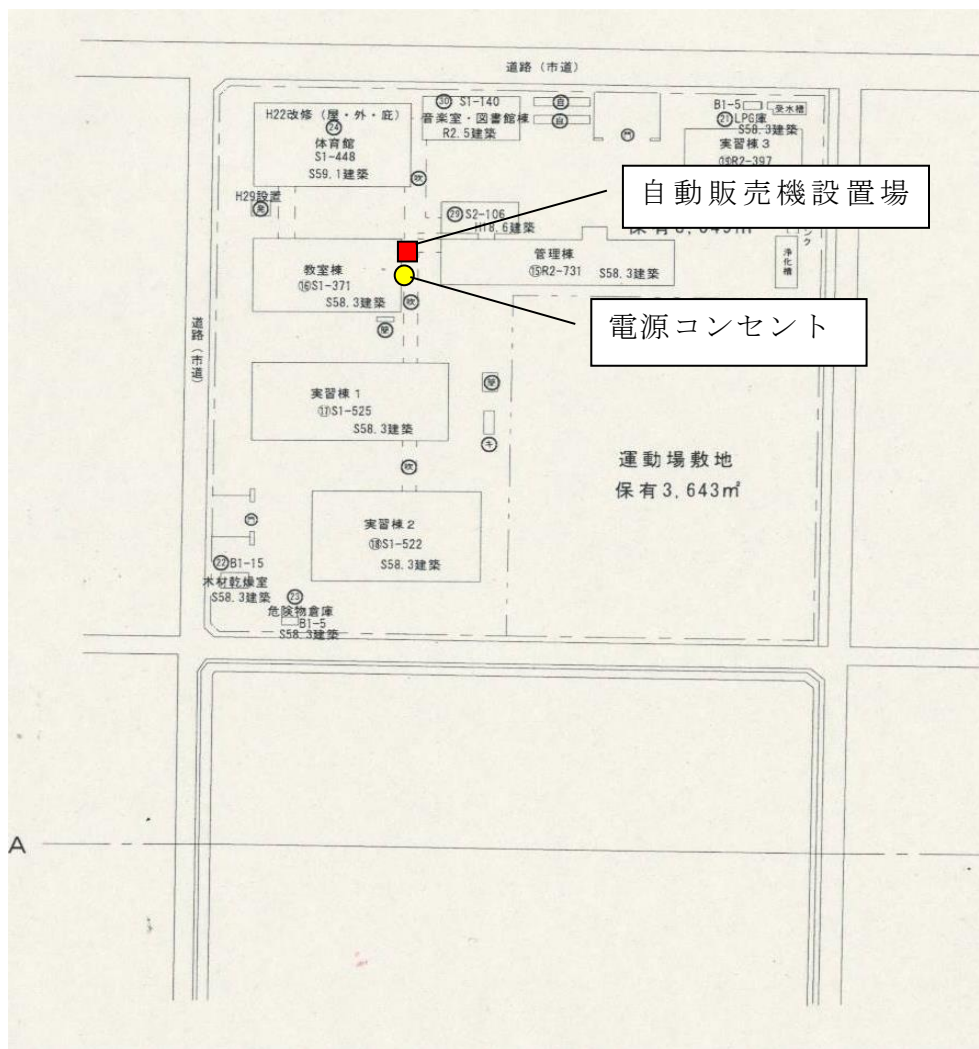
道路（市道）

H22改修（屋・外・庇）
㉔
体育館
S1-448
S59.1建築

㉚ S1-140
音楽室・図書館棟
R2.5建築

自
自

B1-5 受水槽
㉑LPG庫
S58.3建築
実習棟３
⑲R2-397

自動販売機設置場

H29設置

㉙ S2-106
H8.6建築

保有3,643㎡

管理棟
⑮R2-731 S58.3建築

浄化槽

教室棟
⑯S1-371
S58.3建築

電源コンセント

道路（市道）

実習棟１
⑰S1-525
S58.3建築

運動場敷地
保有3,643㎡

実習棟２
⑱S1-522
S58.3建築

㉒B1-15
木材乾燥室
S58.3建築

㉓
危険物倉庫
B1-5
S58.3建築

A